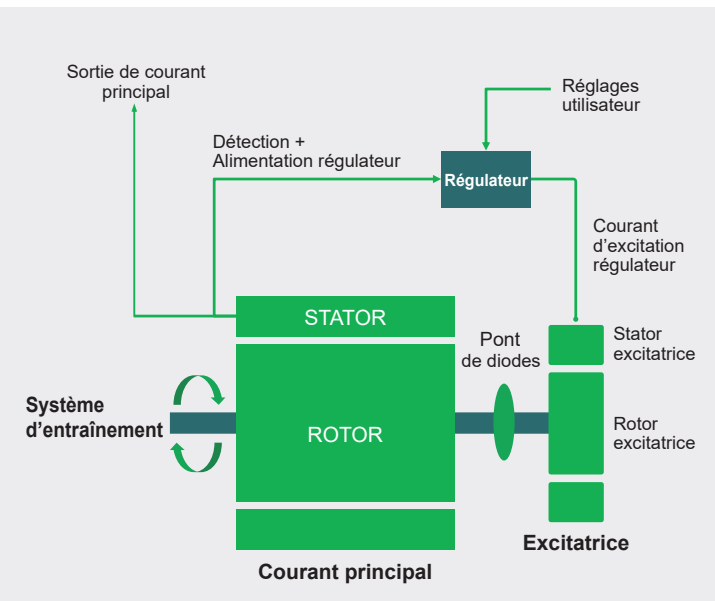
Sortie de courant principal

Réglages utilisateur

Détection + Alimentation régulateur

Régulateur

Courant d'excitation régulateur

STATOR

Pont de diodes

Stator excitatrice

Système d'entraînement

ROTOR

Rotor excitatrice

Excitatrice

Courant principal